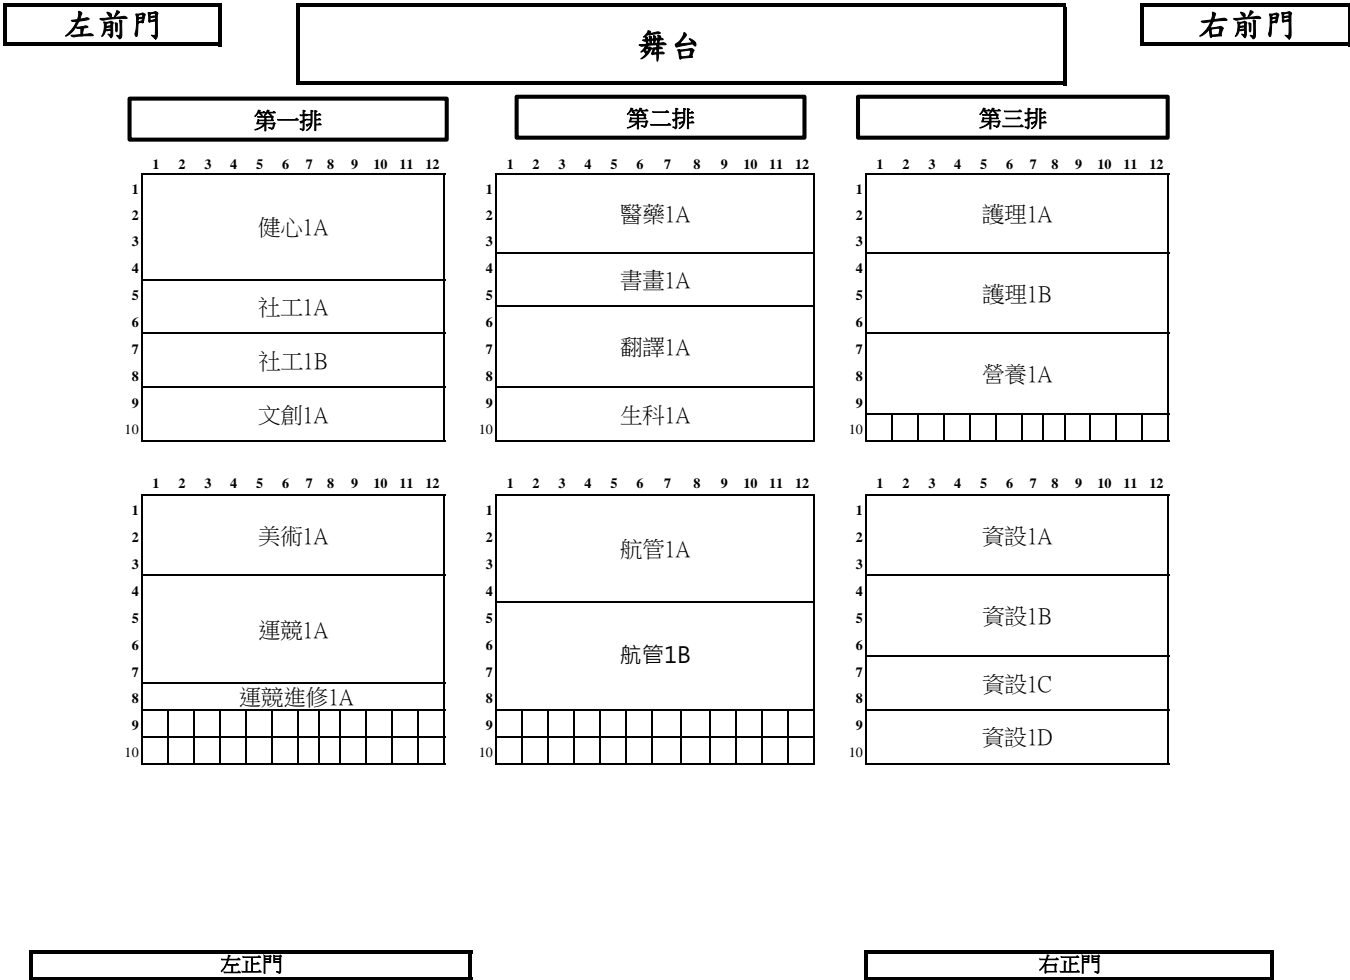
左前門

舞台

右前門

第一排

第二排

第三排

1 2 3 4 5 6 7 8 9 10 11 12

1 2 3 4 5 6 7 8 9 10 11 12

1 2 3 4 5 6 7 8 9 10 11 12

1
2
3
4
5
6
7
8
9
10

健心1A

社工1A

社工1B

文創1A

1
2
3
4
5
6
7
8
9
10

醫藥1A

書畫1A

翻譯1A

生科1A

1
2
3
4
5
6
7
8
9
10

護理1A

護理1B

營養1A

1 2 3 4 5 6 7 8 9 10 11 12

1 2 3 4 5 6 7 8 9 10 11 12

1 2 3 4 5 6 7 8 9 10 11 12

1
2
3
4
5
6
7
8
9
10

美術1A

運競1A

運競進修1A

1
2
3
4
5
6
7
8
9
10

航管1A

航管1B

1
2
3
4
5
6
7
8
9
10

資設1A

資設1B

資設1C

資設1D

左正門

右正門